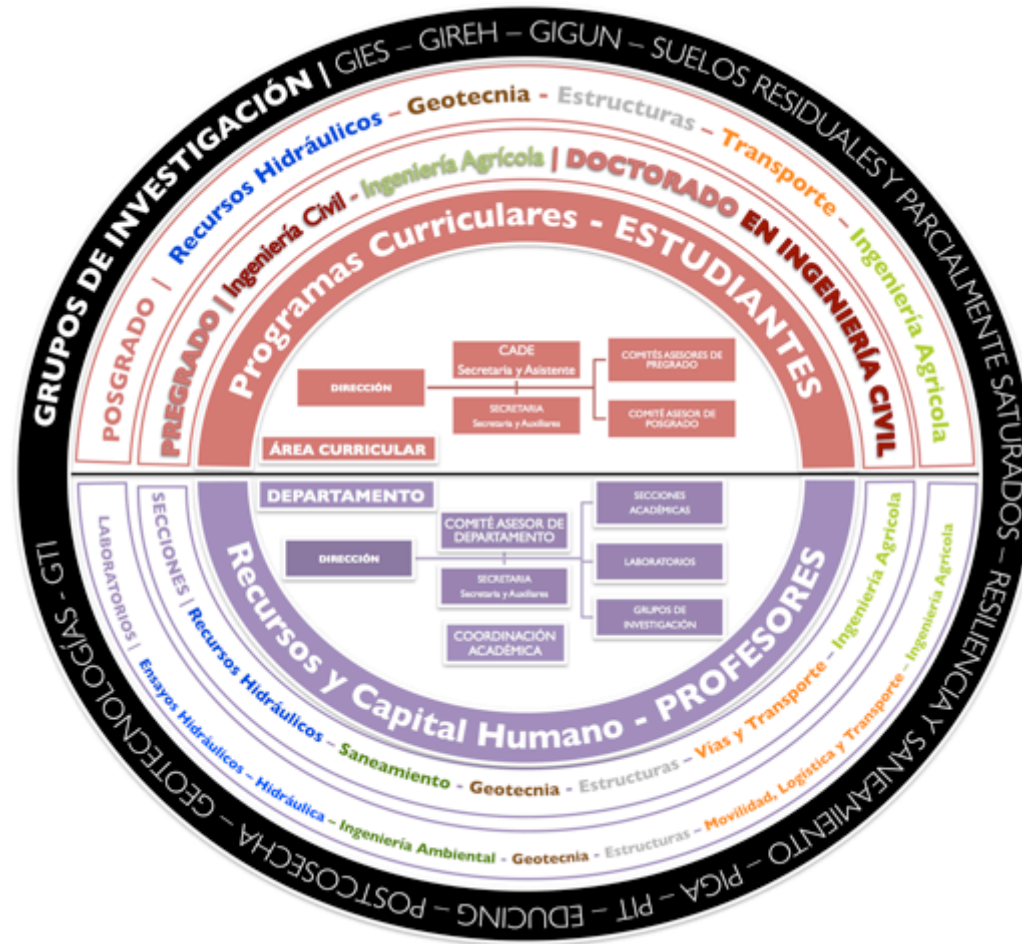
GRUPOS DE INVESTIGACIÓN | GIES – GIREH – GIGUN – SUELOS RESIDUALES Y PARCIALMENTE SATURADOS – RESILIENCIA Y SANEAMIENTO – PIGA – PIT – EDUCING – POSTCOSECHA – GEOTECNOLOGÍAS – GTI

POSGRADO | Recursos Hidráulicos – Geotecnia – Estructuras – Transporte – Ingeniería Agrícola

PREGRADO | Ingeniería Civil – Ingeniería Agrícola | DOCTORADO EN INGENIERÍA CIVIL

Programas Curriculares - ESTUDIANTES

DIRECCIÓN

CADE
Secretaria y Asistente

SECRETARIA
Secretaria y Auxiliares

COMITÉS ASESORES DE PREGRADO

COMITÉ ASESOR DE POSGRADO

ÁREA CURRICULAR

DEPARTAMENTO

DIRECCIÓN

COMITÉ ASESOR DE DEPARTAMENTO

SECRETARIA
Secretaria y Auxiliares

COORDINACIÓN ACADÉMICA

SECCIONES ACADÉMICAS

LABORATORIOS

GRUPOS DE INVESTIGACIÓN

Recursos y Capital Humano - PROFESORES

SECCIONES | Recursos Hidráulicos – Saneamiento – Geotecnia – Estructuras – Vías y Transporte – Ingeniería Agrícola

LABORATORIOS | Ensayos Hidráulicos – Hidráulica – Ingeniería Ambiental – Geotecnia – Estructuras – Movilidad, Logística y Transporte – Ingeniería Agrícola